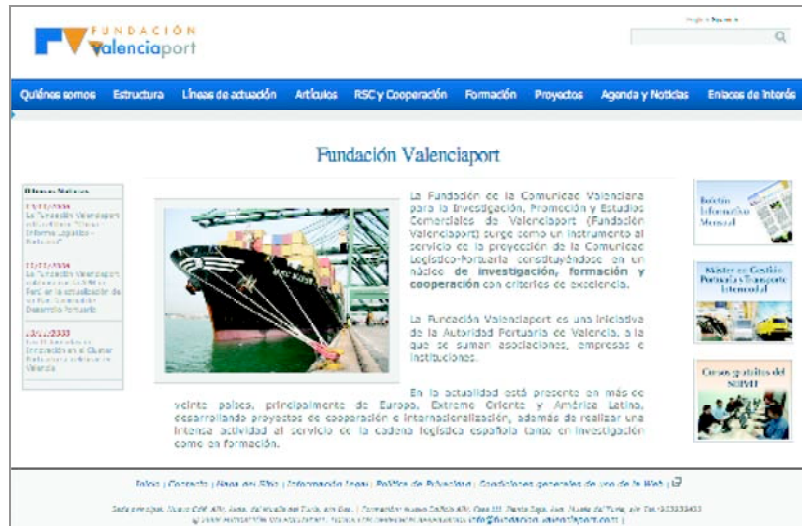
FUNDACIÓN Valenciaport

English | Español

Quiénes somos | Estructura | Líneas de actuación | Artículos | RSC y Cooperación | Formación | Proyectos | Agenda y Noticias | Enlaces de Interés

Fundación Valenciaport

Últimas Noticias

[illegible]
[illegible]

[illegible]
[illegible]

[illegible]
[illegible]

La Fundación de la Comunidad Valenciana para la Investigación, Promoción y Estudios Comerciales de Valenciaport (Fundación Valenciaport) surge como un instrumento al servicio de la proyección de la Comunidad Logístico-Portuaria constituyéndose en un núcleo de **investigación, formación y cooperación** con criterios de excelencia.

La Fundación Valenciaport es una iniciativa de la Autoridad Portuaria de Valencia, a la que se suman asociaciones, empresas e instituciones.

En la actualidad está presente en más de veinte países, principalmente de Europa, Extremo Oriente y América Latina, desarrollando proyectos de cooperación e internacionalización, además de realizar una intensa actividad al servicio de la cadena logística española tanto en investigación como en formación.

Boletín Informativo Mensual

Máster en Gestión Portuaria y Transporte Intermodal

Cursos gratuitos del SIPVF

Inicio | Contacto | Mapa del Sitio | Información legal | Política de Privacidad | Condiciones generales de uso de la Web |

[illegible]
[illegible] info@fundacion.valenciaport.com |